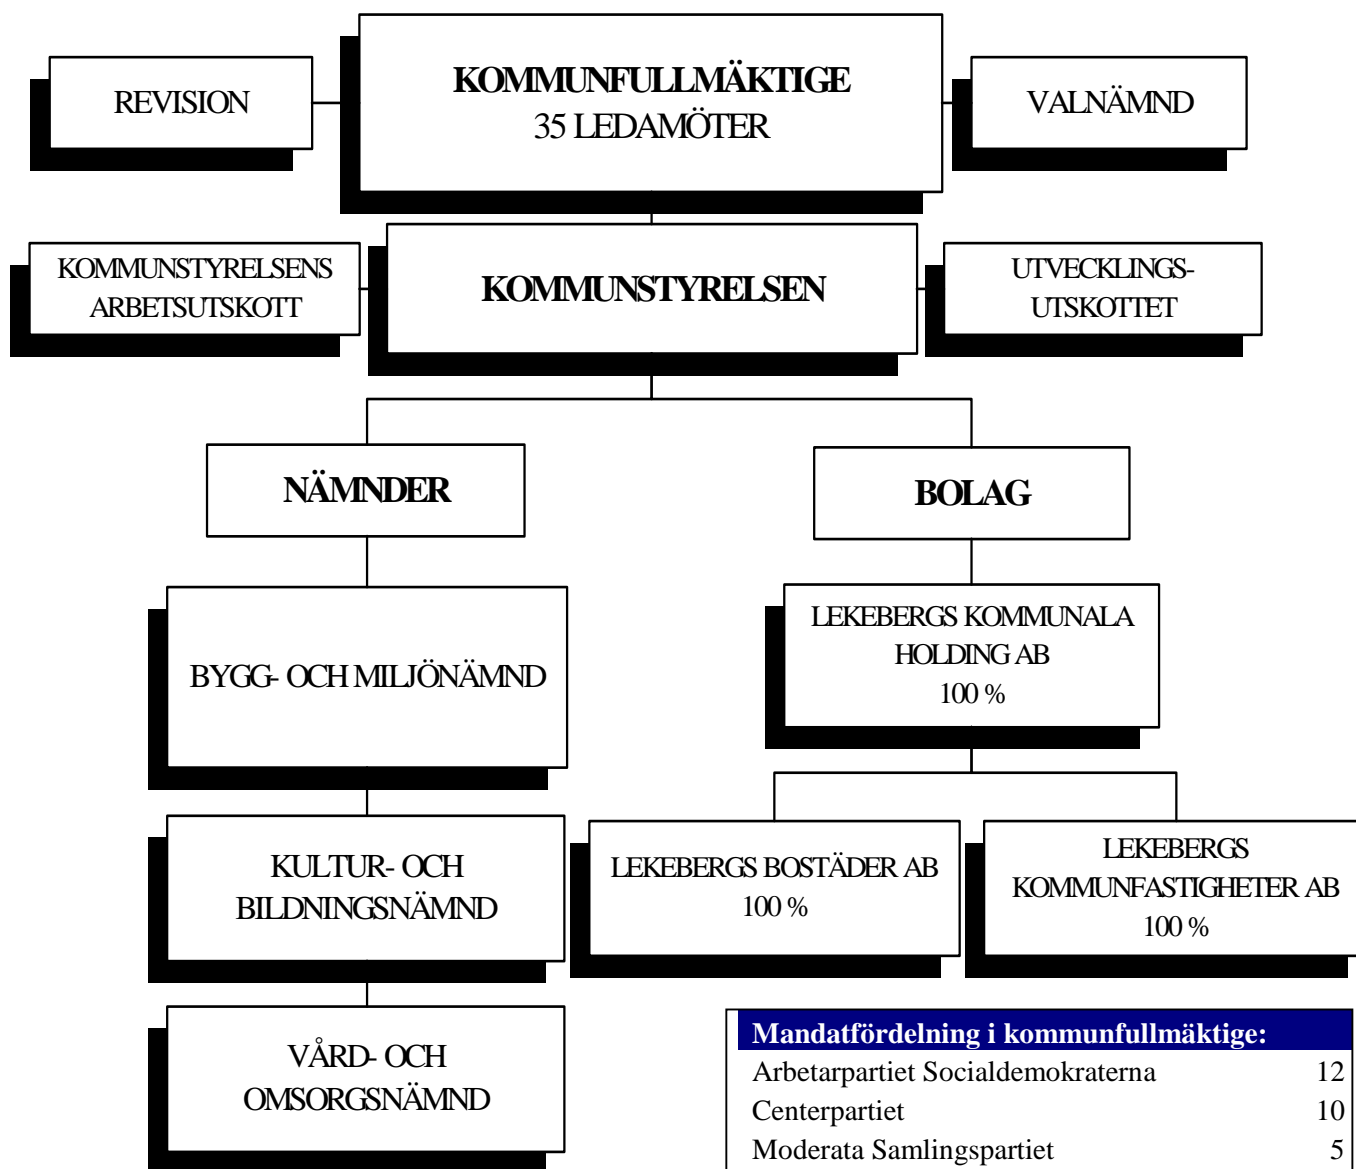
KOMMUNFULLMÄKTIGE
35 LEDAMÖTER

REVISION

VALNÄMND

KOMMUNSTYRELSENS ARBETSUTSKOTT

KOMMUNSTYRELSEN

UTVECKLINGS-UTSKOTTET

NÄMNDER

BOLAG

BYGG- OCH MILJÖNÄMND

LEKEBERGS KOMMUNALA HOLDING AB
100 %

KULTUR- OCH BILDNINGSNÄMND

LEKEBERGS BOSTÄDER AB
100 %

LEKEBERGS KOMMUNFASTIGHETER AB
100 %

VÅRD- OCH OMSORGSNÄMND

| Mandatfördelning i kommunfullmäktige: | |
|---|---|
| Arbetarpartiet Socialdemokraterna | 12 |
| Centerpartiet | 10 |
| Moderata Samlingspartiet | 5 |